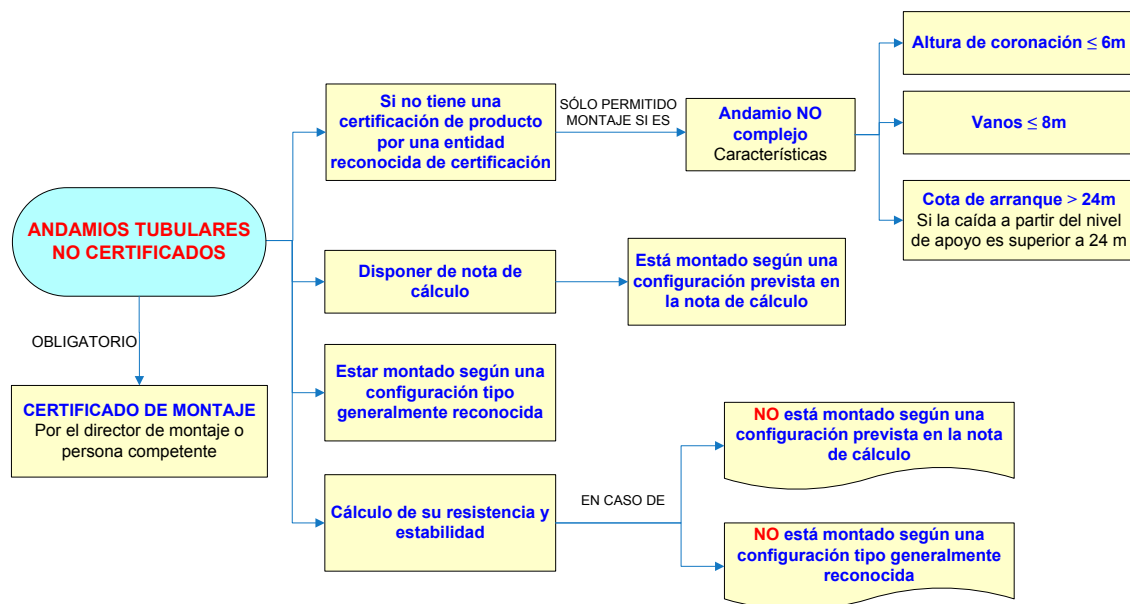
ANDAMIOS TUBULARES NO CERTIFICADOS

OBLIGATORIO

CERTIFICADO DE MONTAJE
Por el director de montaje o persona competente

Si no tiene una certificación de producto por una entidad reconocida de certificación

SÓLO PERMITIDO MONTAJE SI ES

Andamio NO complejo
Características

Altura de coronación $\leq$ 6m

Vanos $\leq$ 8m

Cota de arranque > 24m
Si la caída a partir del nivel de apoyo es superior a 24 m

Disponer de nota de cálculo

Está montado según una configuración prevista en la nota de cálculo

Estar montado según una configuración tipo generalmente reconocida

Cálculo de su resistencia y estabilidad

EN CASO DE

NO está montado según una configuración prevista en la nota de cálculo

NO está montado según una configuración tipo generalmente reconocida